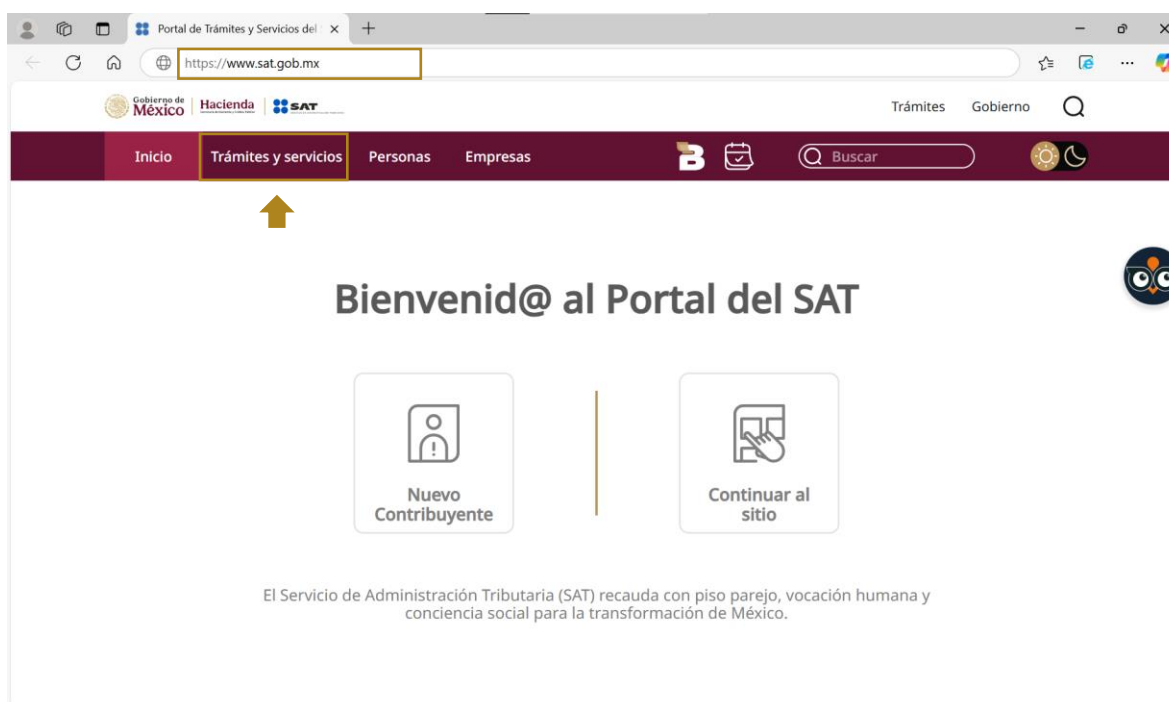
Portal de Trámites y Servicios del ×

https://www.sat.gob.mx

Gobierno de México | Hacienda | SAT

Trámites Gobierno

Inicio Trámites y servicios Personas Empresas

Buscar

Bienvenid@ al Portal del SAT

Nuevo Contribuyente

Continuar al sitio

El Servicio de Administración Tributaria (SAT) recauda con piso parejo, vocación humana y conciencia social para la transformación de México.